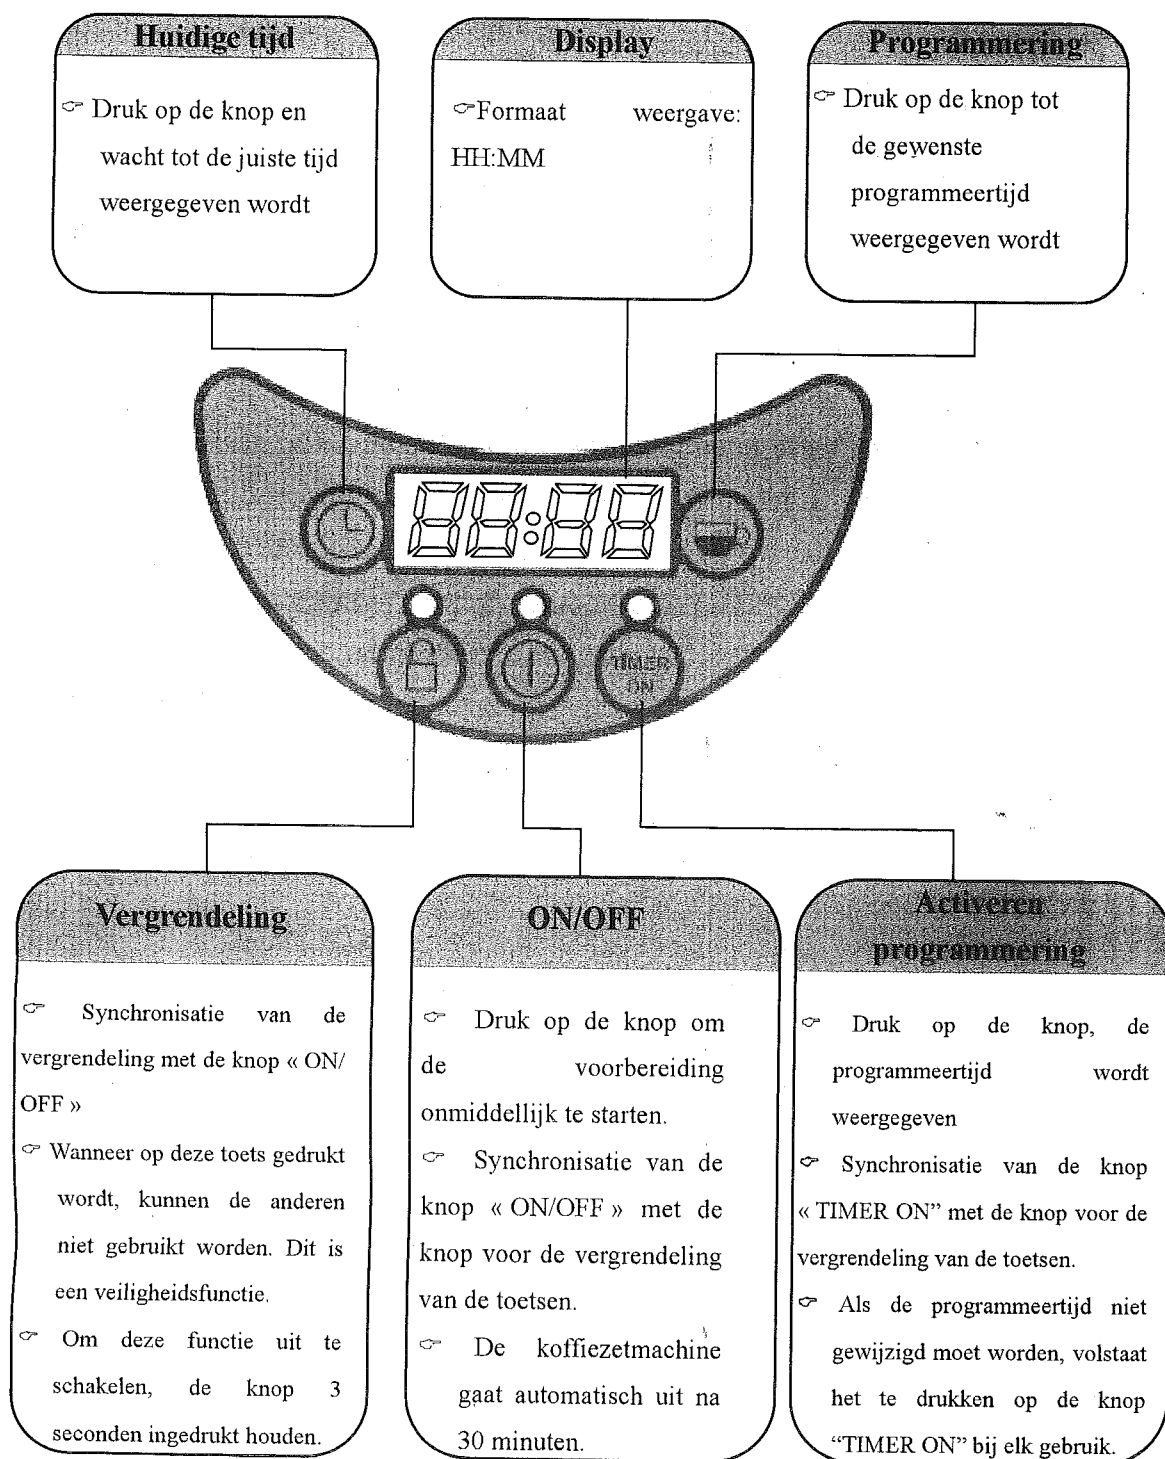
Huidige tijd

☞ Druk op de knop en wacht tot de juiste tijd weergegeven wordt

Display

☞Formaat weergave: HH:MM

Programmering

☞ Druk op de knop tot de gewenste programmeertijd weergegeven wordt

88:88

TIMER ON

Vergrendeling

☞ Synchronisatie van de vergrendeling met de knop « ON/ OFF »

☞ Wanneer op deze toets gedrukt wordt, kunnen de anderen niet gebruikt worden. Dit is een veiligheidsfunctie.

☞ Om deze functie uit te schakelen, de knop 3 seconden ingedrukt houden.

ON/OFF

☞ Druk op de knop om de voorbereiding onmiddellijk te starten.

☞ Synchronisatie van de knop « ON/OFF » met de knop voor de vergrendeling van de toetsen.

☞ De koffiezetmachine gaat automatisch uit na 30 minuten.

Activeren programmering

☞ Druk op de knop, de programmeertijd wordt weergegeven

☞ Synchronisatie van de knop « TIMER ON" met de knop voor de vergrendeling van de toetsen.

☞ Als de programmeertijd niet gewijzigd moet worden, volstaat het te drukken op de knop "TIMER ON" bij elk gebruik.